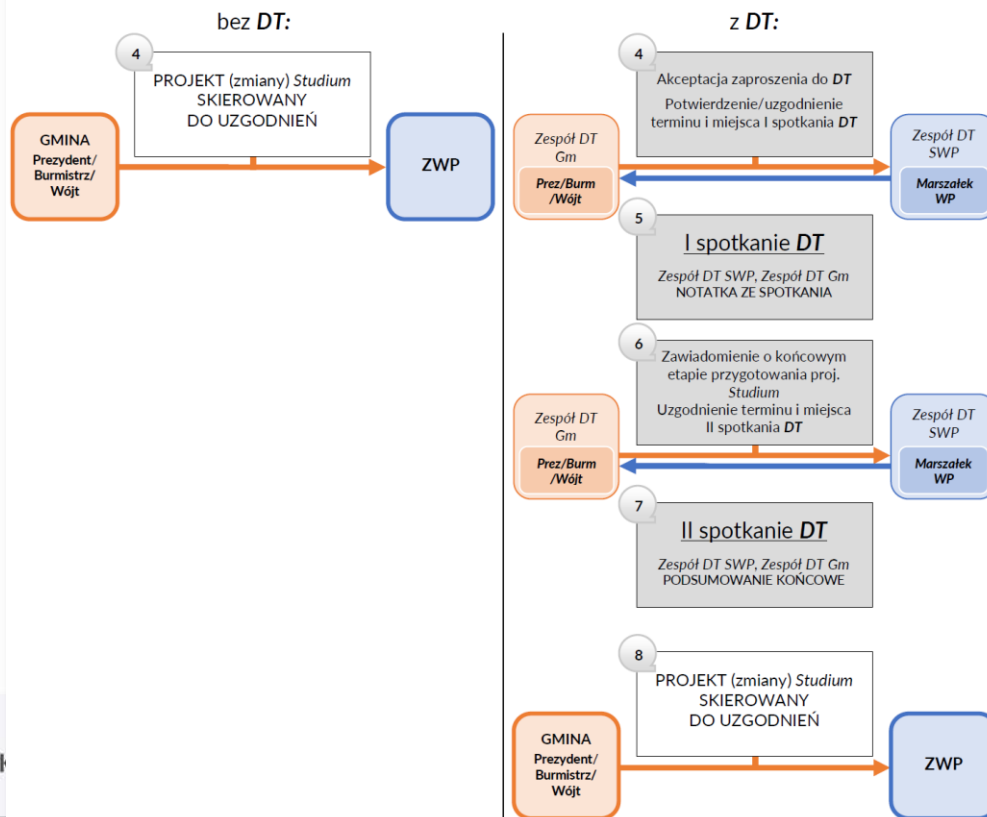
bez *DT:*

4

PROJEKT (zmiany) *Studium* SKIEROWANY DO UZGODNIEŃ

GMINA
Prezydent/ Burmistrz/ Wójt

ZWP

z *DT:*

4

Akceptacja zaproszenia do *DT*
Potwierdzenie/uzgodnienie terminu i miejsca I spotkania *DT*

Zespół DT Gm
Prez/Burm /Wójt

Zespół DT SWP
Marszałek WP

5

I spotkanie *DT*

Zespół DT SWP, Zespół DT Gm
NOTATKA ZE SPOTKANIA

6

Zawiadomienie o końcowym etapie przygotowania proj. *Studium*
Uzgodnienie terminu i miejsca II spotkania *DT*

Zespół DT Gm
Prez/Burm /Wójt

Zespół DT SWP
Marszałek WP

7

II spotkanie *DT*

Zespół DT SWP, Zespół DT Gm
PODSUMOWANIE KOŃCOWE

8

PROJEKT (zmiany) *Studium* SKIEROWANY DO UZGODNIEŃ

GMINA
Prezydent/ Burmistrz/ Wójt

ZWP